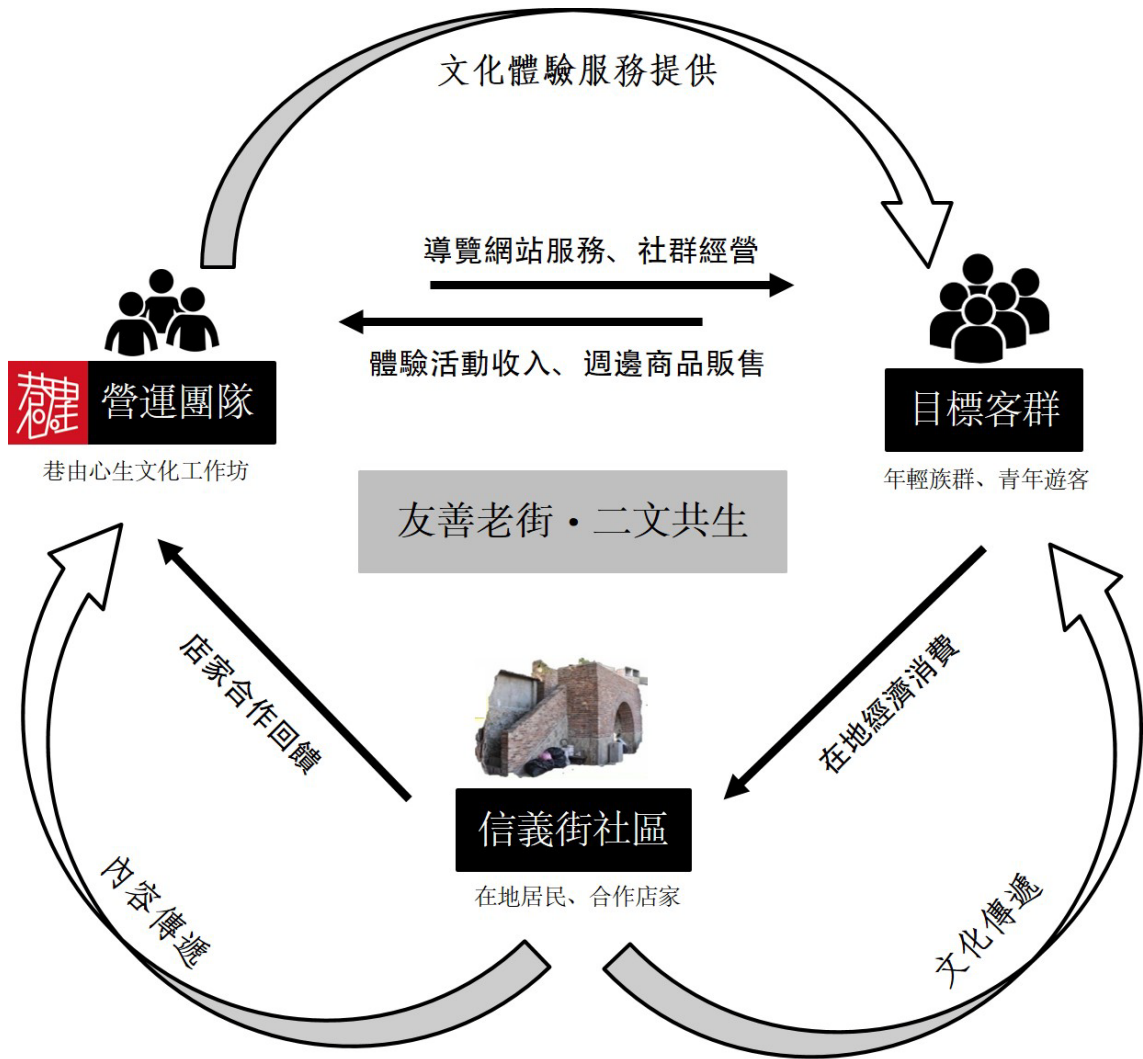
文化體驗服務提供

導覽網站服務、社群經營

體驗活動收入、週邊商品販售

營運團隊

巷由心生文化工作坊

目標客群

年輕族群、青年遊客

友善老街・二文共生

店家合作回饋

在地經濟消費

信義街社區

在地居民、合作店家

內容傳遞

文化傳遞